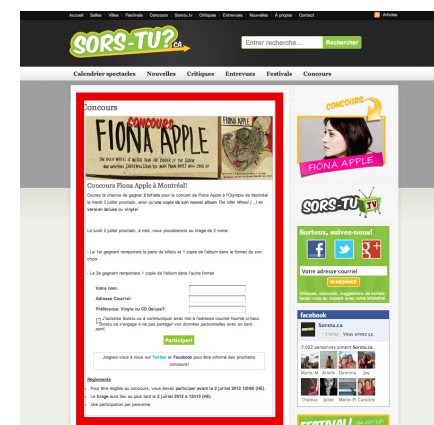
Accueil Salon Vidéo Festivals Concours Sorstu.tv Critiques Entrevues Nouvelles À propos Contact Articles

SORS-TU?.ca

Entrer recherche... Rechercher

Calendrier spectacles Nouvelles Critiques Entrevues Festivals Concours

Concours

FIONA APPLE

CONCOURS

Concours Fiona Apple à Montréal!

Courez la chance de gagner 2 billets pour le concert de Fiona Apple à l'Olympia de Montréal le mardi 3 juillet prochain, ainsi qu'une copie de son nouvel album The Idler Wheel (...) en version deluxe ou vinyle!

Le lundi 2 juillet prochain, à midi, nous procèderons au tirage de 2 noms :

- Le 1er gagnant remportera la paire de billets et 1 copie de l'album dans le format de son choix

- Le 2e gagnant remportera 1 copie de l'album dans l'autre format

Votre nom:

Adresse Courriel:

Préférence: Vinyle ou CD Deluxe?:

J'autorise Sorstu.ca à communiquer avec moi à l'adresse courriel fournie ci-haut. Sorstu.ca s'engage à ne pas partager vos données personnelles avec un tiers parti.

Participer!

Joignez-vous à nous sur Twitter et Facebook pour être informé des prochains concours!

Règlements

- Pour être éligible au concours, vous devez participer avant le 2 juillet 2012 12h00 (HE).
- Le tirage aura lieu au plus tard le 2 juillet 2012 à 12h15 (HE).
- Une participation par personne.

CONCOURS

FIONA APPLE

SORS-TU TV

Sortez, suivez-nous!

Votre adresse courriel

S'ABONNER

Critiques, concours, suggestions de sorties: tout ce que vous voulez savoir, et plus encore, dans notre infolettre

facebook

Sorstu.ca

J'aime Vous aimez ça

7,052 personnes aiment Sorstu.ca.

Marie-M Arielle Dominiq Joy

Thomas Juliet Marie-P Caroline

FESTIVAL